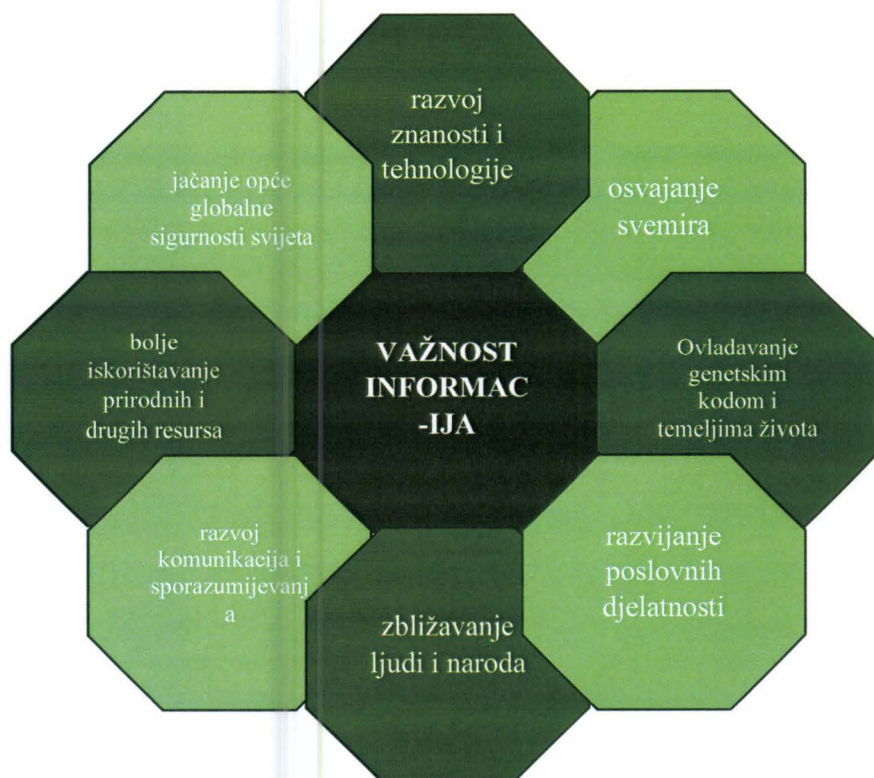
razvoj znanosti i tehnologije

osvajanje svemira

Ovladavanje genetskim kodom i temeljima života

razvijanje poslovnih djelatnosti

zbližavanje ljudi i naroda

razvoj komunikacija i sporazumijevanj a

bolje iskorištavanje prirodnih i drugih resursa

jačanje opće globalne sigurnosti svijeta

VAŽNOST INFORMAC -IJA